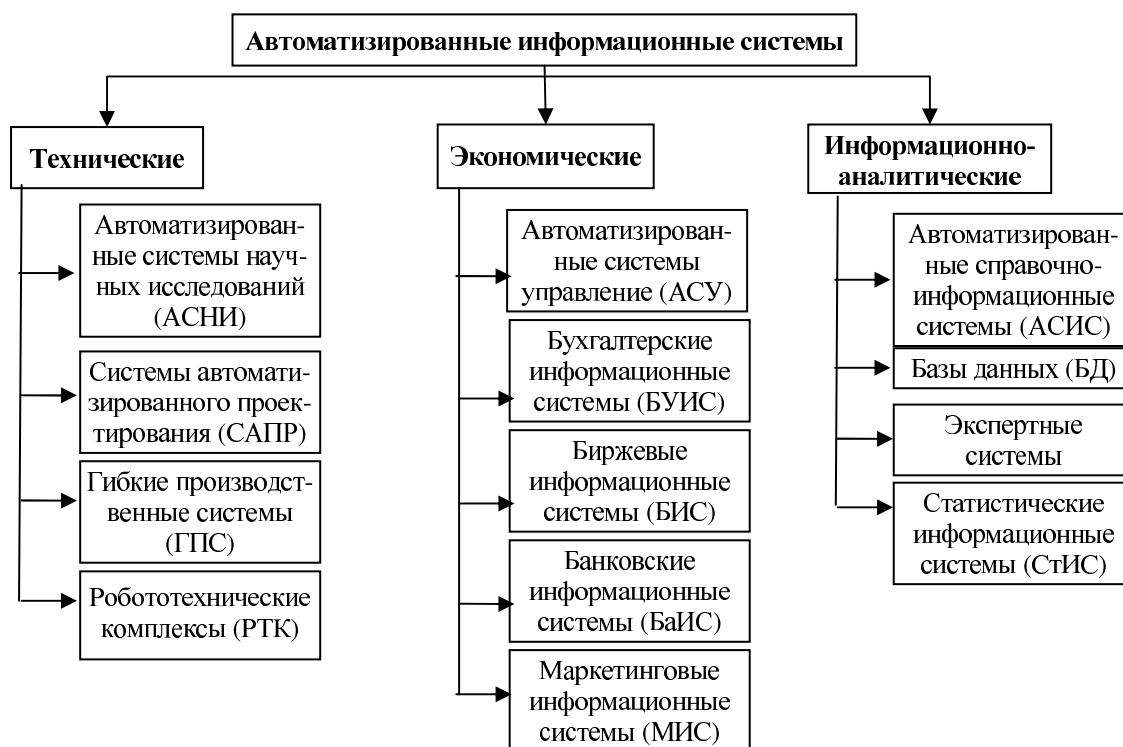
Автоматизированные информационные системы

Технические

Автоматизированные системы научных исследований (АСНИ)

Системы автоматизированного проектирования (САПР)

Гибкие производственные системы (ГПС)

Робототехнические комплексы (РТК)

Экономические

Автоматизированные системы управление (АСУ)

Бухгалтерские информационные системы (БУИС)

Биржевые информационные системы (БИС)

Банковские информационные системы (БаИС)

Маркетинговые информационные системы (МИС)

Информационно-аналитические

Автоматизированные справочно-информационные системы (АСИС)

Базы данных (БД)

Экспертные системы

Статистические информационные системы (СтИС)